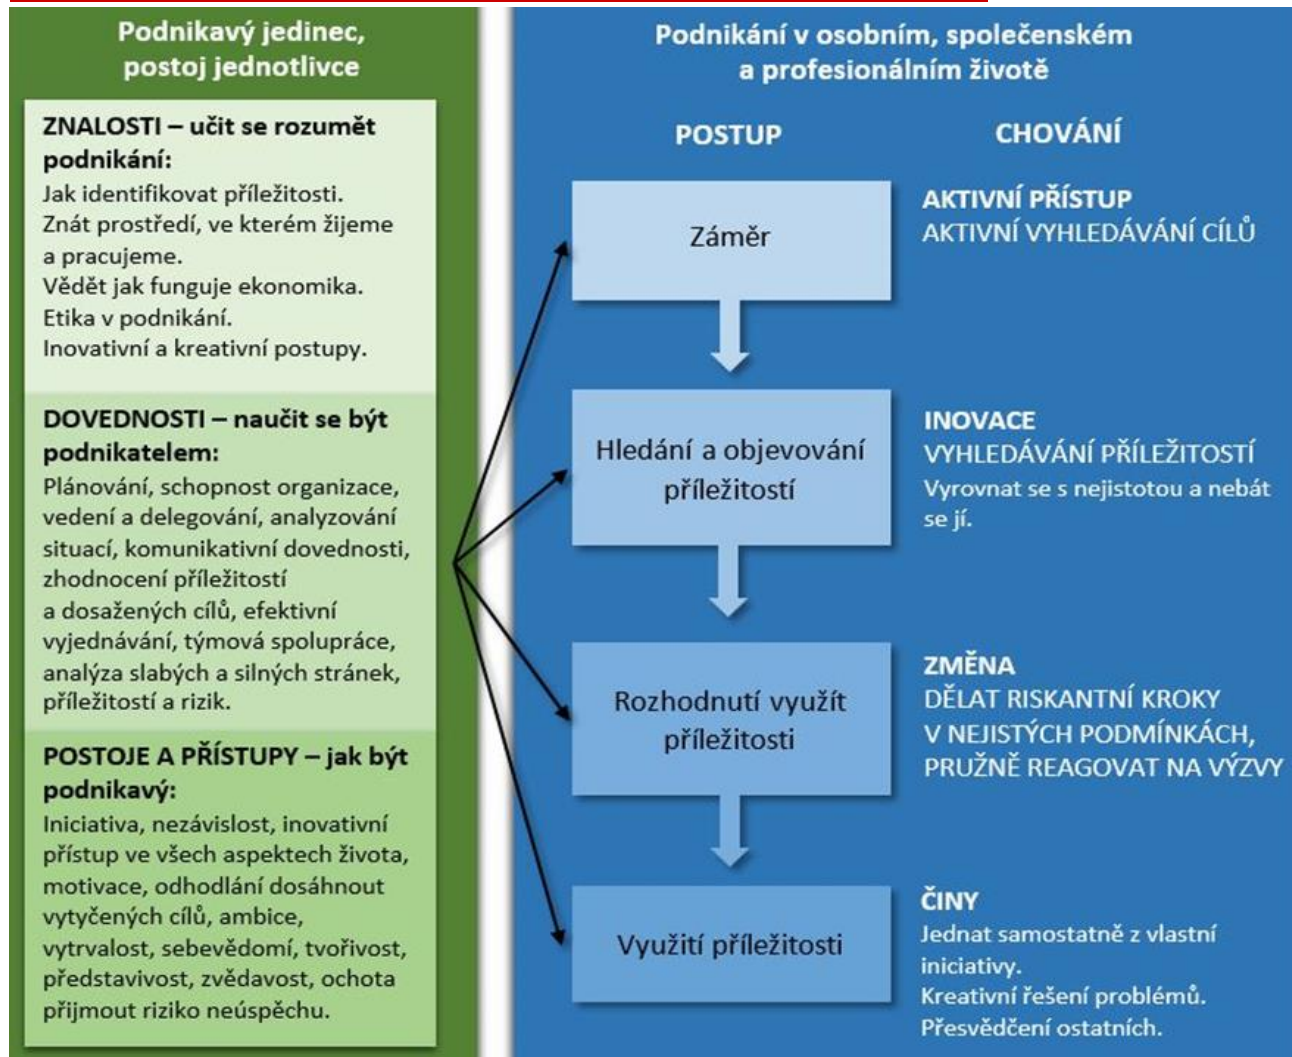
Podnikavý jedinec, postoj jednotlivce

ZNALOSTI – učit se rozumět podnikání:
Jak identifikovat příležitosti.
Znát prostředí, ve kterém žijeme a pracujeme.
Vědět jak funguje ekonomika.
Etika v podnikání.
Inovativní a kreativní postupy.

DOVEDNOSTI – naučit se být podnikatelem:
Plánování, schopnost organizace, vedení a delegování, analyzování situací, komunikativní dovednosti, zhodnocení příležitostí a dosažených cílů, efektivní vyjednávání, týmová spolupráce, analýza slabých a silných stránek, příležitostí a rizik.

POSTOJE A PŘÍSTUPY – jak být podnikavý:
Iniciativa, nezávislost, inovativní přístup ve všech aspektech života, motivace, odhodlání dosáhnout vytyčených cílů, ambice, vytrvalost, sebevědomí, tvořivost, představivost, zvědavost, ochota přijmout riziko neúspěchu.

Podnikání v osobním, společenském a profesionálním životě

POSTUP

CHOVÁNÍ

Záměr

AKTIVNÍ PŘÍSTUP
AKTIVNÍ VYHLEDÁVÁNÍ CÍLŮ

Hledání a objevování příležitostí

INOVACE
VYHLEDÁVÁNÍ PŘÍLEŽITOSTÍ
Vyrovnat se s nejistotou a nebát se jí.

Rozhodnutí využít příležitosti

ZMĚNA
DĚLAT RISKANTNÍ KROKY V NEJISTÝCH PODMÍNKÁCH, PRUŽNĚ REAGOVAT NA VÝZVY

Využití příležitosti

ČINY
Jednat samostatně z vlastní iniciativy.
Kreativní řešení problémů.
Přesvědčení ostatních.